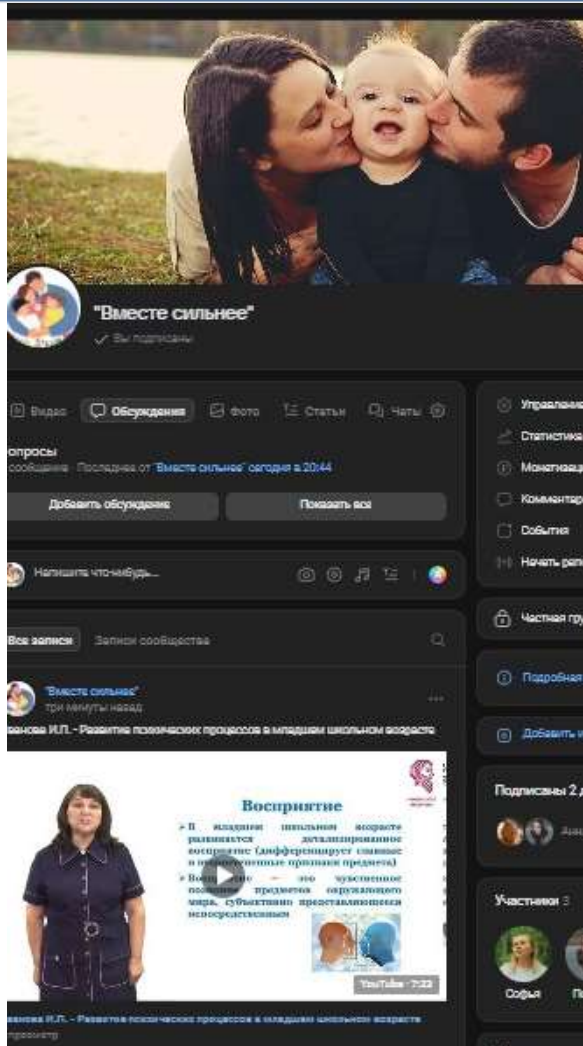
"Вместе сильнее"
✓ Вы подписаны

Видео
Обсуждения
Фото
Статьи
Чаты

опросы
сообщение · Последнее от "Вместе сильнее" сегодня в 20:44

Добавить обсуждение
Показать все

Напишите что-нибудь...

Все записи
Записи сообщества

"Вместе сильнее"
три минуты назад

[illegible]анова И.П. - Развитие психических процессов в младшем школьном возрасте

Восприятие
В младшем школьном возрасте развивается детализированное восприятие (дифференцирует главные и второстепенные признаки предмета)
Восприятие — это чувственное познание предметов окружающего мира, субъективно представляющееся непосредственным

YouTube · 7:33

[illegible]анова И.П. - Развитие психических процессов в младшем школьном возрасте
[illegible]просмотр

Управлен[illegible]
Статистика
Монетизац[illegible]
Комментар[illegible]
События
Начать ре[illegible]

Частная гр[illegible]

Подробная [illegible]

Добавить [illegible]

Подписаны 2 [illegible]
Ана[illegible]

Участники 3
Софья
П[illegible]